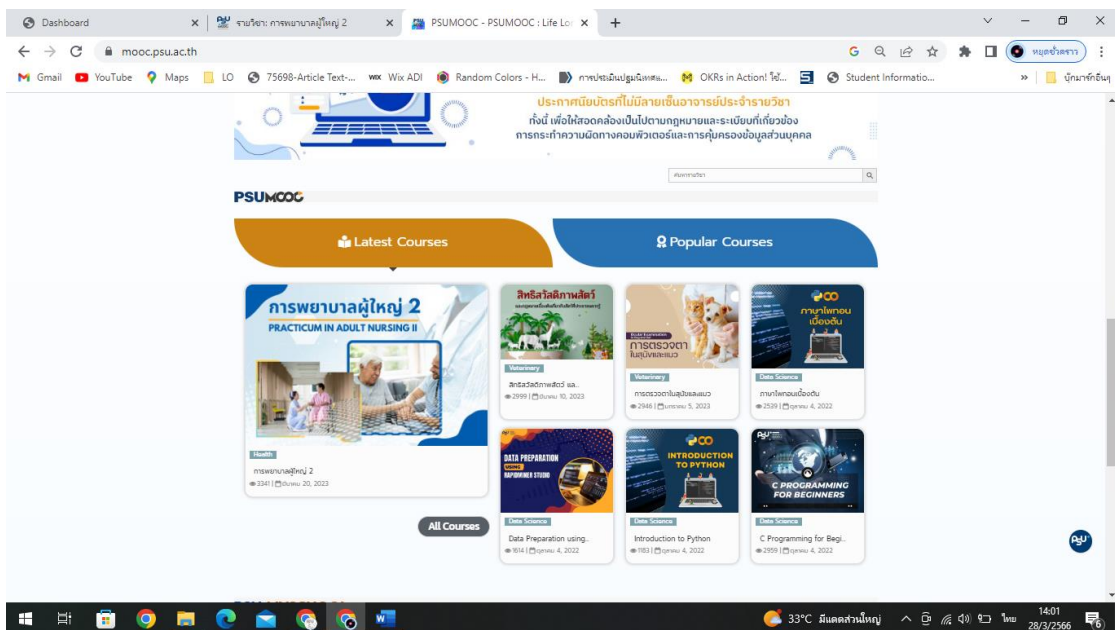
Dashboard
รายวิชา: การพยาบาลผู้ใหญ่ 2
PSUMOOC - PSUMOOC : Life Lo
mooc.psu.ac.th
หยุดชั่วคราว
Gmail YouTube Maps LO 75698-Article Text-... Wix ADI Random Colors - H... การประเมินปฐมนิเทศ... OKRs in Action! ใช้... Student Informatio...
บุ๊กมาร์กอื่นๆ

ประกาศเกียรติบัตรที่ไม่มีลายเซ็นอาจารย์ประจำรายวิชา
ทั้งนี้ เพื่อให้สอดคล้องเป็นไปตามกฎหมายและระเบียบที่เกี่ยวข้อง
การกระทำความผิดทางคอมพิวเตอร์และการคุ้มครองข้อมูลส่วนบุคคล

ค้นหารายวิชา

PSUMOOC

Latest Courses
Popular Courses

การพยาบาลผู้ใหญ่ 2
PRACTICUM IN ADULT NURSING II
Health
การพยาบาลผู้ใหญ่ 2
3341 | ธันวาคม 20, 2023

สิทธิสวัสดิภาพสัตว์
Veterinary
สิทธิสวัสดิภาพสัตว์ แล..
2999 | ธันวาคม 10, 2023

การตรวจตา ในสุนัขและแมว
Veterinary
การตรวจตาในสุนัขและแมว
2946 | มกราคม 5, 2023

ภาษาไพทอนเบื้องต้น
Data Science
ภาษาไพทอนเบื้องต้น
2539 | ตุลาคม 4, 2022

DATA PREPARATION USING RAPIDMINER STUDIO
Data Science
Data Preparation using..
1614 | ตุลาคม 4, 2022

INTRODUCTION TO PYTHON
Data Science
Introduction to Python
1183 | ตุลาคม 4, 2022

C PROGRAMMING FOR BEGINNERS
Data Science
C Programming for Begi..
2959 | ตุลาคม 4, 2022

All Courses

33°C มีแดดส่วนใหญ่ ไทย 14:01 28/3/2566